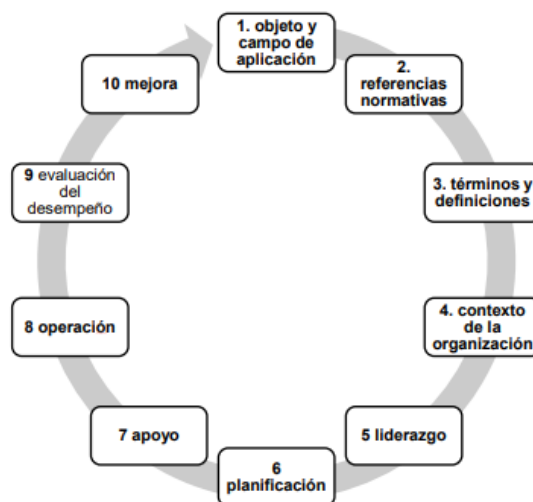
1. objeto y campo de aplicación

2. referencias normativas

3. términos y definiciones

4. contexto de la organización

5 liderazgo

6 planificación

7 apoyo

8 operación

9 evaluación del desempeño

10 mejora